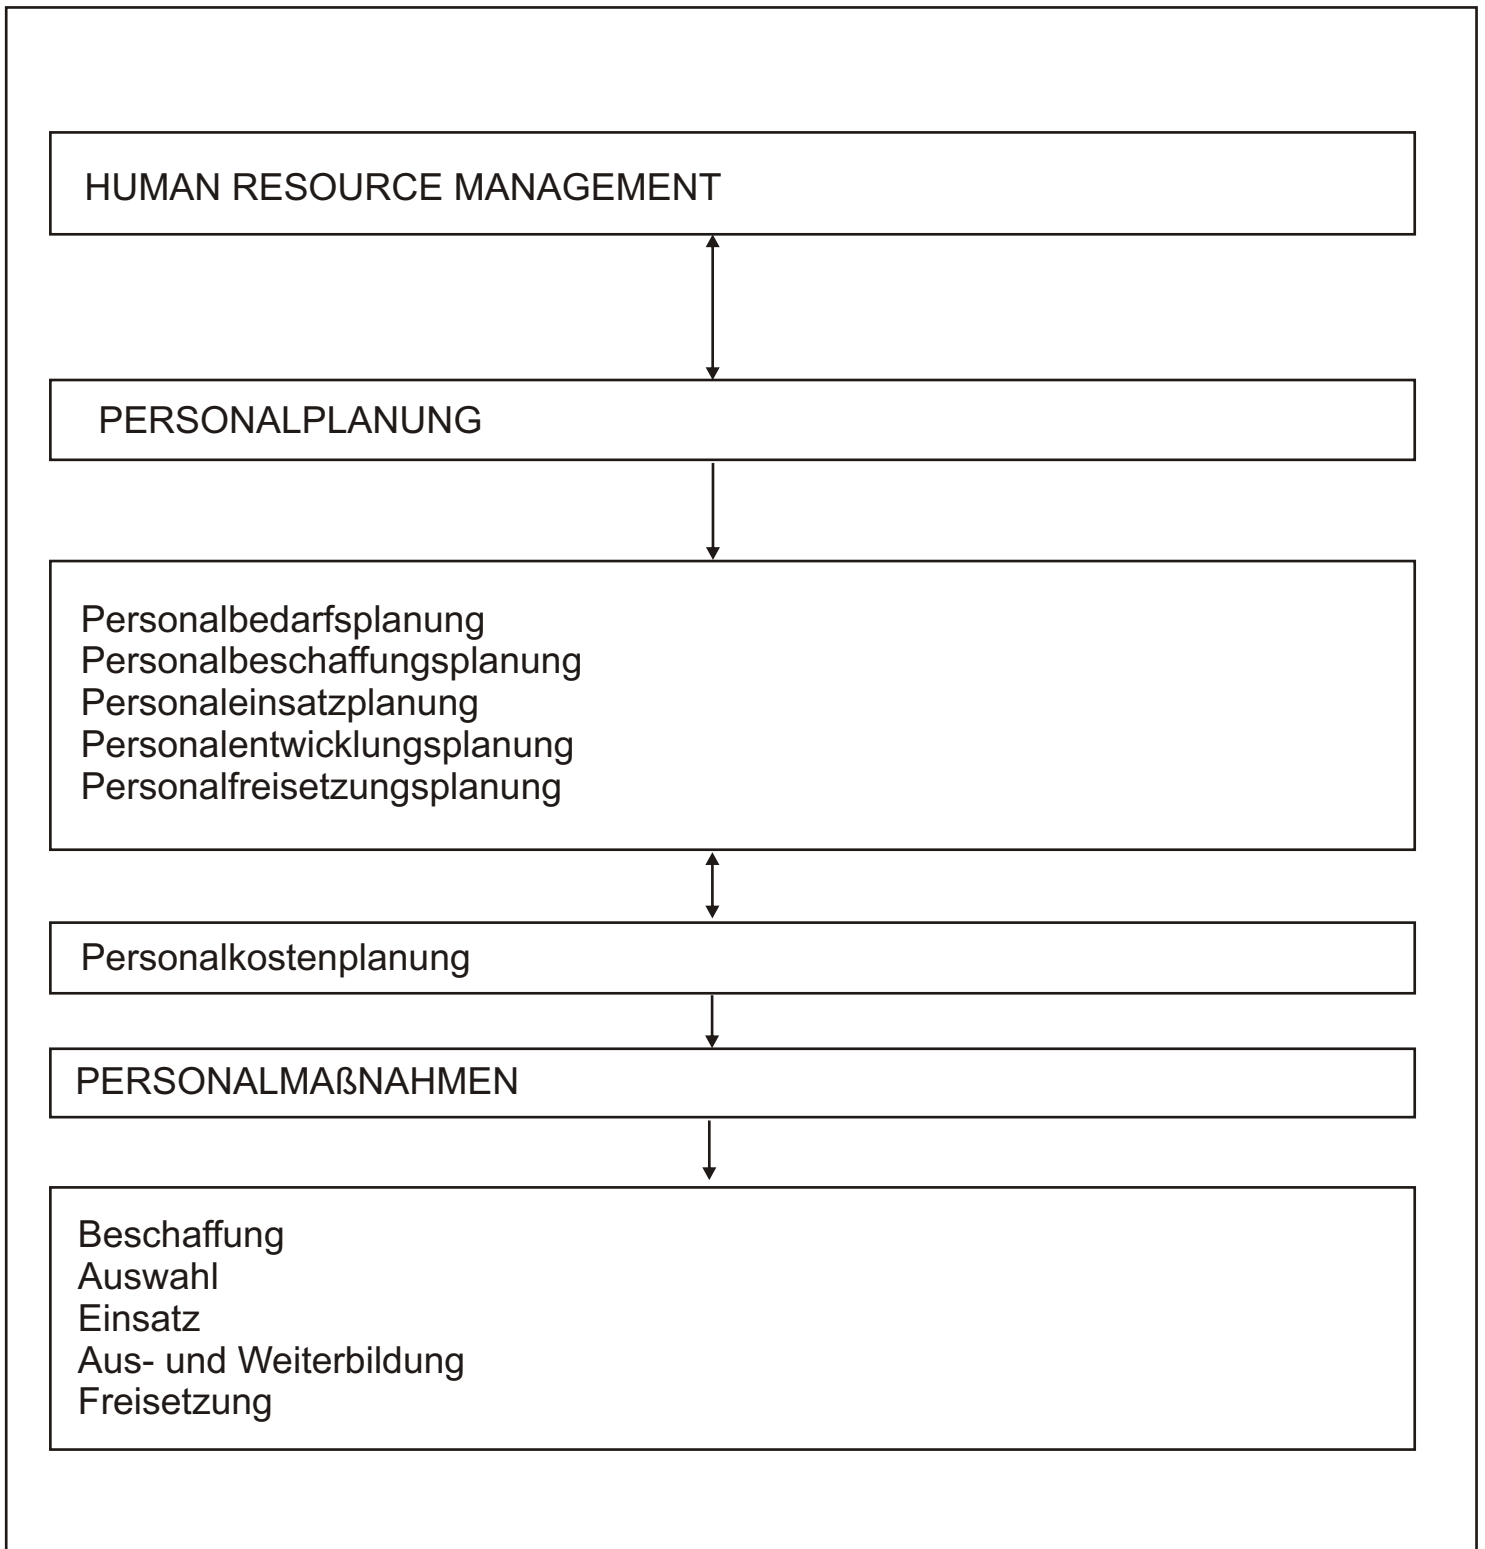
HUMAN RESOURCE MANAGEMENT

PERSONALPLANUNG

Personalbedarfsplanung
Personalbeschaffungsplanung
Personaleinsatzplanung
Personalentwicklungsplanung
Personalfreisetzungsplanung

Personalkostenplanung

PERSONALMAßNAHMEN

Beschaffung
Auswahl
Einsatz
Aus- und Weiterbildung
Freisetzung